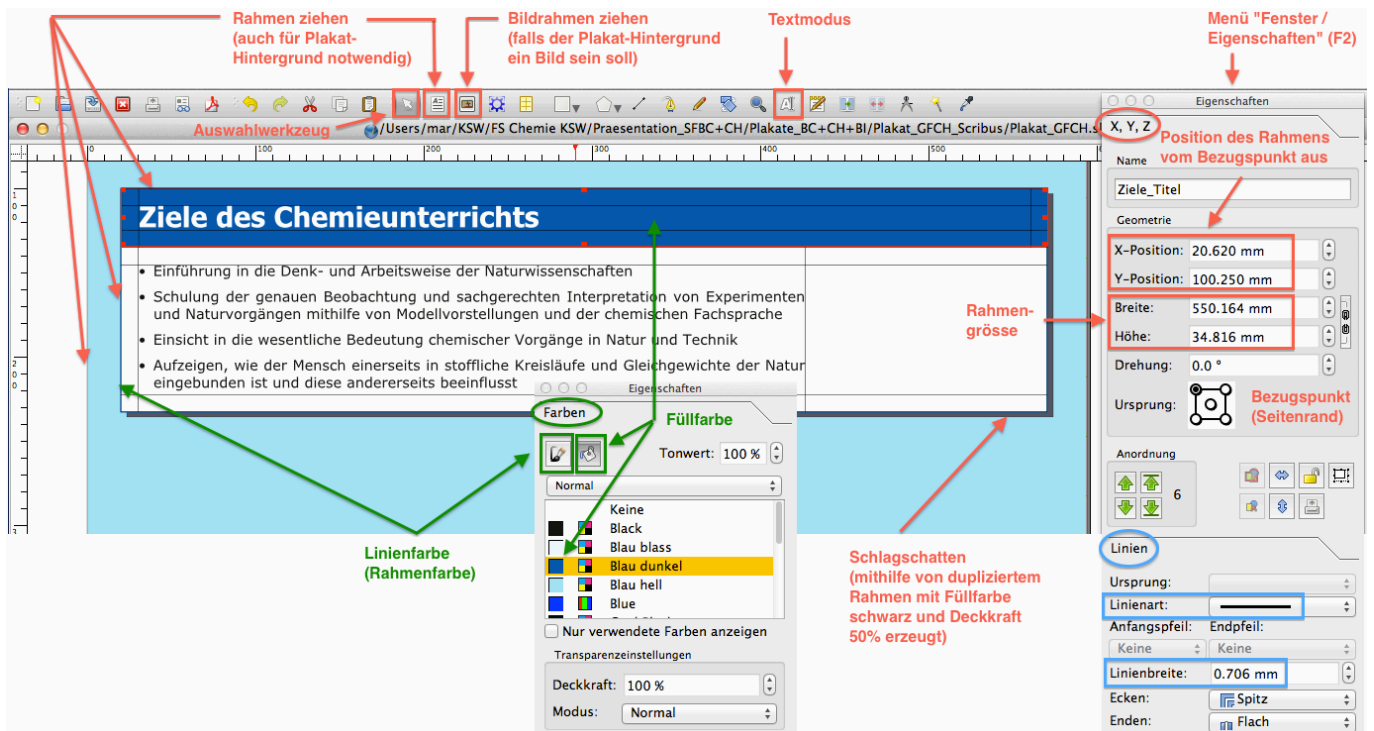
Rahmen ziehen (auch für Plakat-Hintergrund notwendig)

Bildrahmen ziehen (falls der Plakat-Hintergrund ein Bild sein soll)

Textmodus

Menü "Fenster / Eigenschaften" (F2)

Auswahlwerkzeug

/Users/mar/KSW/FS Chemie KSW/Praesentation_SFBC+CH/Plakate_BC+CH+BI/Plakat_GFCH_Scribus/Plakat_GFCH.s

Eigenschaften

X, Y, Z

Position des Rahmens vom Bezugspunkt aus

Name

Ziele_Titel

Geometrie

X-Position: 20.620 mm

Y-Position: 100.250 mm

Breite: 550.164 mm

Höhe: 34.816 mm

Drehung: 0.0 °

Ursprung:

Rahmengrösse

Bezugspunkt (Seitenrand)

Anordnung

6

Ziele des Chemieunterrichts

• Einführung in die Denk- und Arbeitsweise der Naturwissenschaften

• Schulung der genauen Beobachtung und sachgerechten Interpretation von Experimenten und Naturvorgängen mithilfe von Modellvorstellungen und der chemischen Fachsprache

• Einsicht in die wesentliche Bedeutung chemischer Vorgänge in Natur und Technik

• Aufzeigen, wie der Mensch einerseits in stoffliche Kreisläufe und Gleichgewichte der Natur eingebunden ist und diese andererseits beeinflusst

Eigenschaften

Farben

Füllfarbe

Tonwert: 100 %

Normal

Keine
Black
Blau blass
Blau dunkel
Blau hell
Blue

Nur verwendete Farben anzeigen

Transparenzeinstellungen

Deckkraft: 100 %

Modus: Normal

Linienfarbe (Rahmenfarbe)

Schlagschatten (mithilfe von dupliziertem Rahmen mit Füllfarbe schwarz und Deckkraft 50% erzeugt)

Linien

Ursprung:

Linienart:

Anfangspfeil: Endpfeil:

Keine Keine

Linienbreite: 0.706 mm

Ecken: Spitz

Enden: Flach